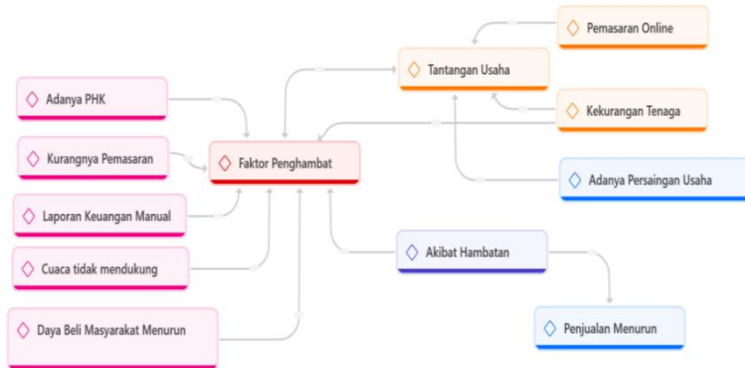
Pemasaran Online

Tantangan Usaha

Adanya PHK

Kekurangan Tenaga

Kurangnya Pemasaran

Faktor Penghambat

Adanya Persaingan Usaha

Laporan Keuangan Manual

Akibat Hambatan

Cuaca tidak mendukung

Daya Beli Masyarakat Menurun

Penjualan Menurun